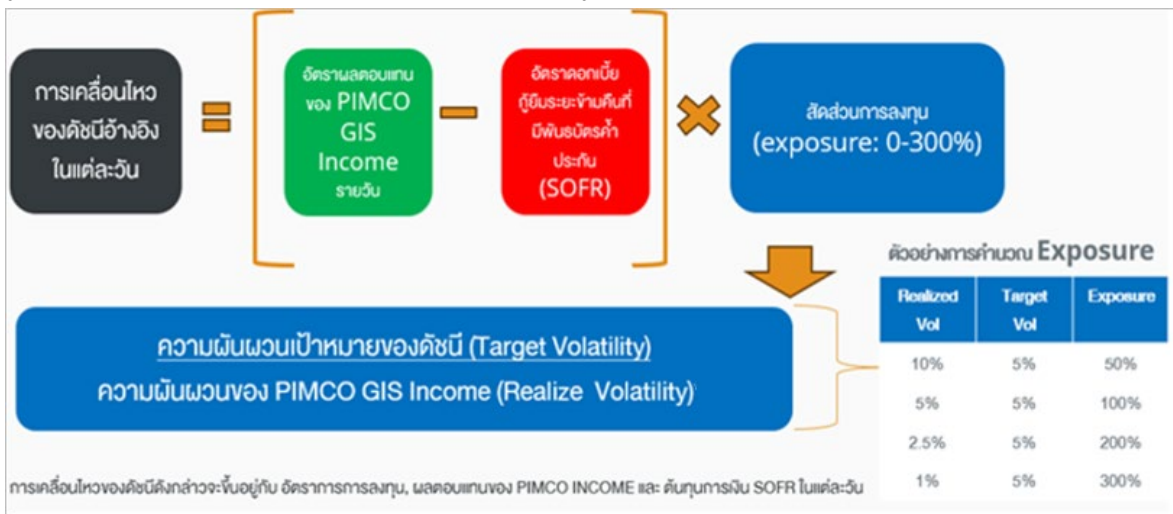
การเคลื่อนไหวของดัชนีอ้างอิงในแต่ละวัน

=

อัตราผลตอบแทนของ PIMCO GIS Income รายวัน

−

อัตราดอกเบี้ยกู้ยืมระยะข้ามคืนที่มีพันธบัตรค้ำประกัน (SOFR)

×

สัดส่วนการลงทุน (exposure: 0-300%)

ความผันผวนเป้าหมายของดัชนี (Target Volatility)
ความผันผวนของ PIMCO GIS Income (Realize Volatility)

ตัวอย่างการคำนวณ Exposure

| Realized Vol | Target Vol | Exposure |
|---|---|---|
| 10% | 5% | 50% |
| 5% | 5% | 100% |
| 2.5% | 5% | 200% |
| 1% | 5% | 300% |

การเคลื่อนไหวของดัชนีดังกล่าวจะขึ้นอยู่กับ อัตราการการลงทุน, ผลตอบแทนของ PIMCO INCOME และ ต้นทุนการเงิน SOFR ในแต่ละวัน